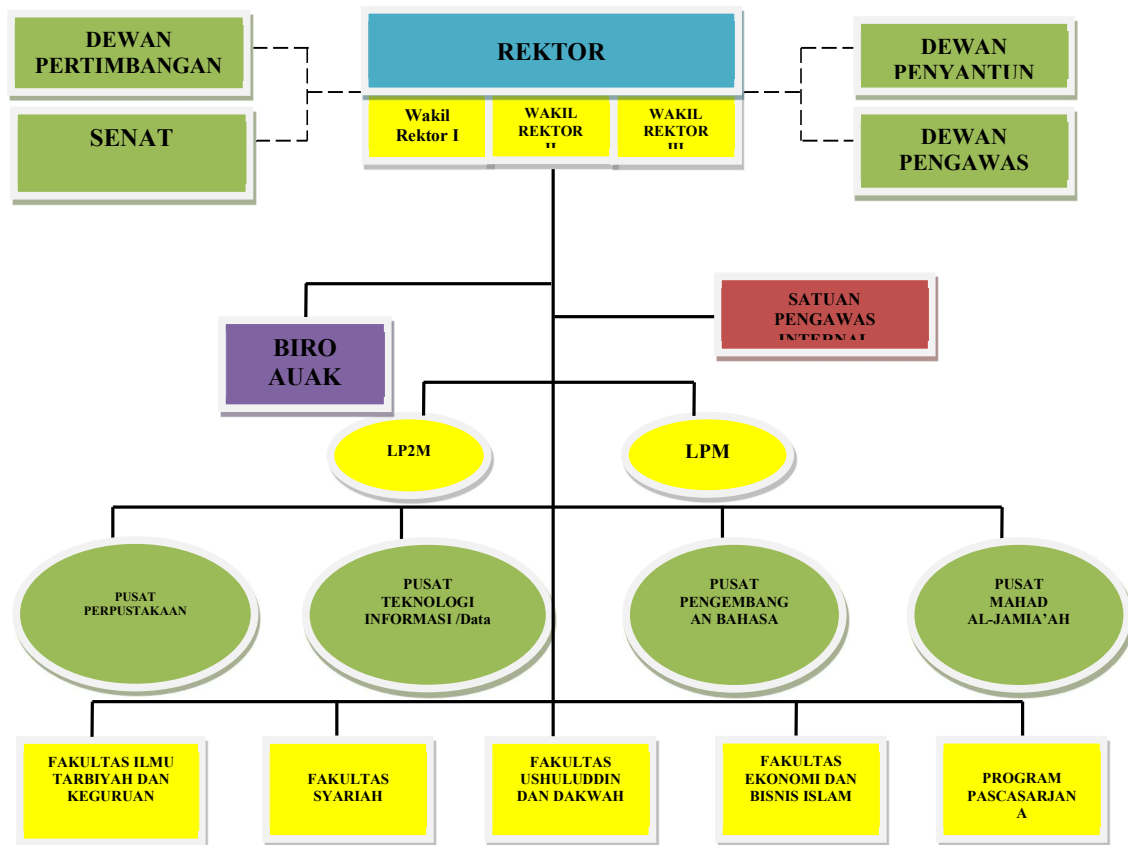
REKTOR

DEWAN PERTIMBANGAN

SENAT

DEWAN PENYANTUN

DEWAN PENGAWAS

Wakil Rektor I

WAKIL REKTOR II

WAKIL REKTOR III

BIRO AUAK

SATUAN PENGAWAS INTERNAL

LP2M

LPM

PUSAT PERPUSTAKAAN

PUSAT TEKNOLOGI INFORMASI /Data

PUSAT PENGEMBANGAN BAHASA

PUSAT MAHAD AL-JAMIA'AH

FAKULTAS ILMU TARBIYAH DAN KEGURUAN

FAKULTAS SYARIAH

FAKULTAS USHULUDDIN DAN DAKWAH

FAKULTAS EKONOMI DAN BISNIS ISLAM

PROGRAM PASCASARJANA